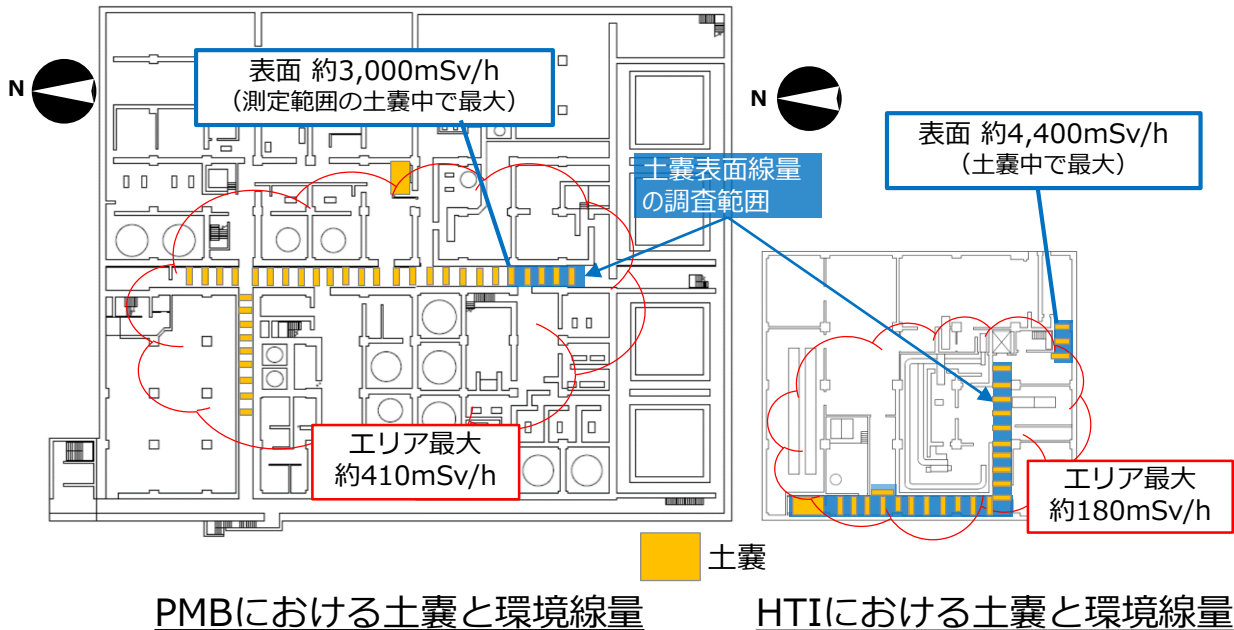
N

表面 約3,000mSv/h
（測定範囲の土嚢中で最大）

N

表面 約4,400mSv/h
（土嚢中で最大）

土嚢表面線量の調査範囲

エリア最大
約410mSv/h

エリア最大
約180mSv/h

土嚢

PMBにおける土嚢と環境線量

HTIにおける土嚢と環境線量